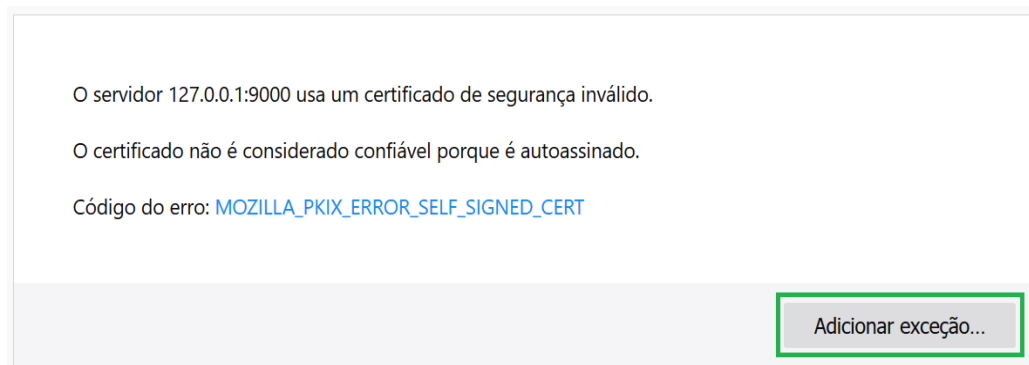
O servidor 127.0.0.1:9000 usa um certificado de segurança inválido.

O certificado não é considerado confiável porque é autoassinado.

Código do erro: MOZILLA_PKIX_ERROR_SELF_SIGNED_CERT

Adicionar exceção...